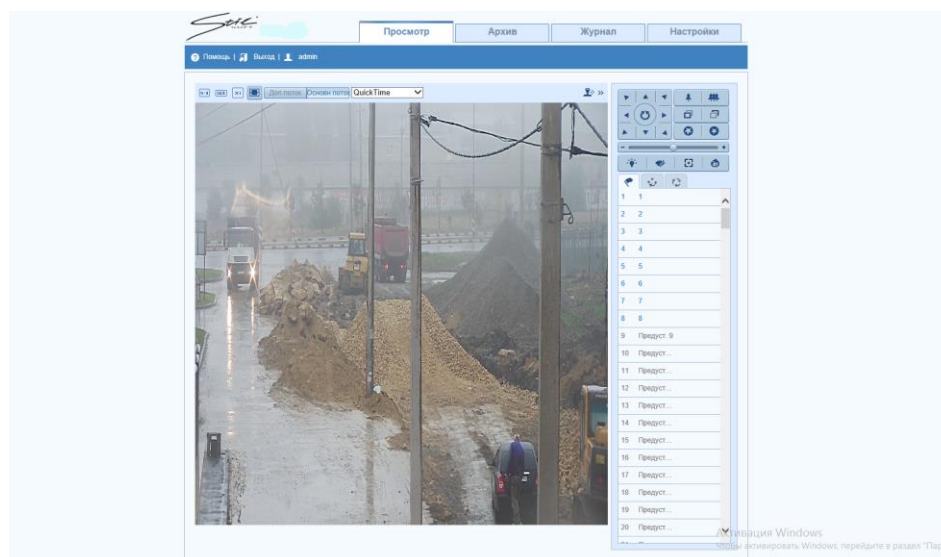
Просмотр
Архив
Журнал
Настройки

Помощь | Выход | admin

Доп.поток
Основн.поток
QuickTime

1 1
2 2
3 3
4 4
5 5
6 6
7 7
8 8
9 Предуст. 9
10 Предуст...
11 Предуст...
12 Предуст...
13 Предуст...
14 Предуст...
15 Предуст...
16 Предуст...
17 Предуст...
18 Предуст...
19 Предуст...
20 Предуст...

Активация Windows
Чтобы активировать Windows, перейдите в раздел "Па